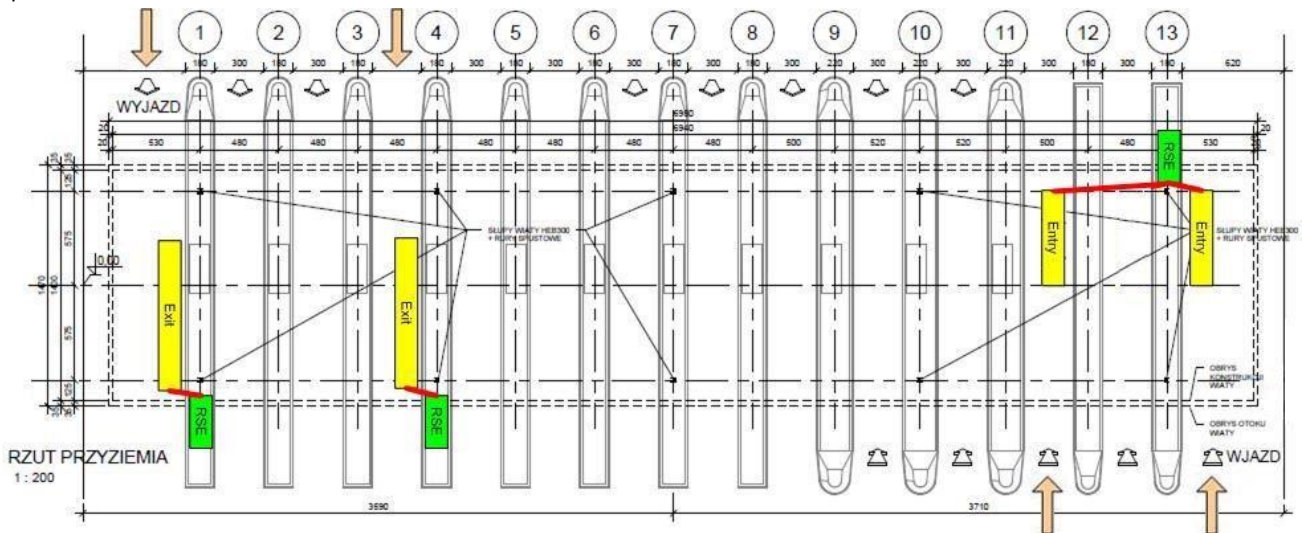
1 2 3 4 5 6 7 8 9 10 11 12 13

180 300 180 300 180 180 300 180 300 180 300 180 300 180 300 220 300 220 300 220 300 180 300 180 620

WYJAZD

6980
6940

20 530 480 480 480 480 480 480 500 520 520 500 480 530 20

SŁUPY WIATY HEB300 + RURY SPUSTOWE

SŁUPY WIATY HEB300 + RURY SPUSTOWE

Exit

Exit

Entry

Entry

RSE

RSE

RSE

0.00

1400 1400 575 575 125 125

OBRYS KONSTRUKCJI WIATY

OBRYS OTOKU WIATY

RZUT PRZYZIEMIA
1 : 200

WJAZD

3590

3710